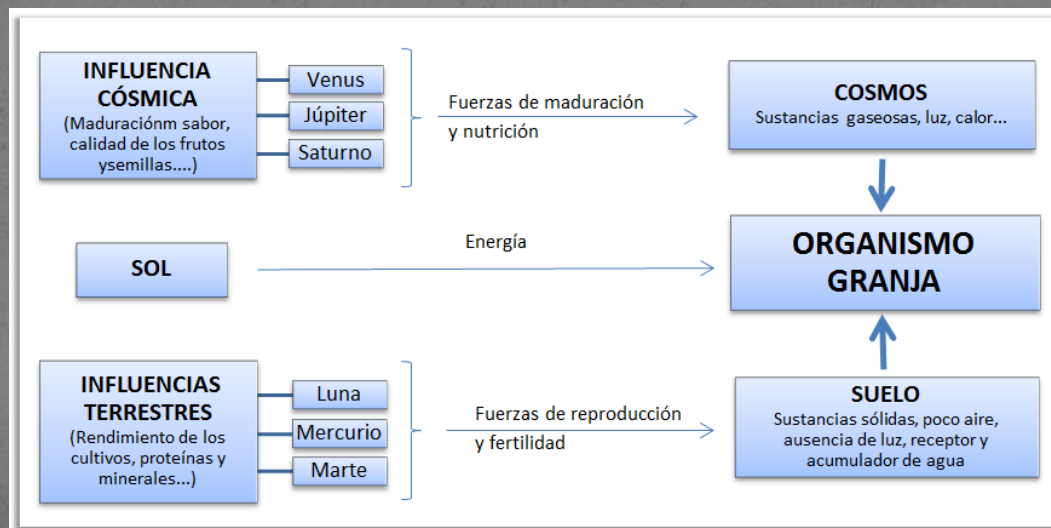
INFLUENCIA CÓSMICA
(Maduraciónm sabor, calidad de los frutos ysemillas....)

Venus
Júpiter
Saturno

Fuerzas de maduración y nutrición

COSMOS
Sustancias gaseosas, luz, calor...

SOL

Energía

ORGANISMO GRANJA

INFLUENCIAS TERRESTRES
(Rendimiento de los cultivos, proteínas y minerales...)

Luna
Mercurio
Marte

Fuerzas de reproducción y fertilidad

SUELO
Sustancias sólidas, poco aire, ausencia de luz, receptor y acumulador de agua